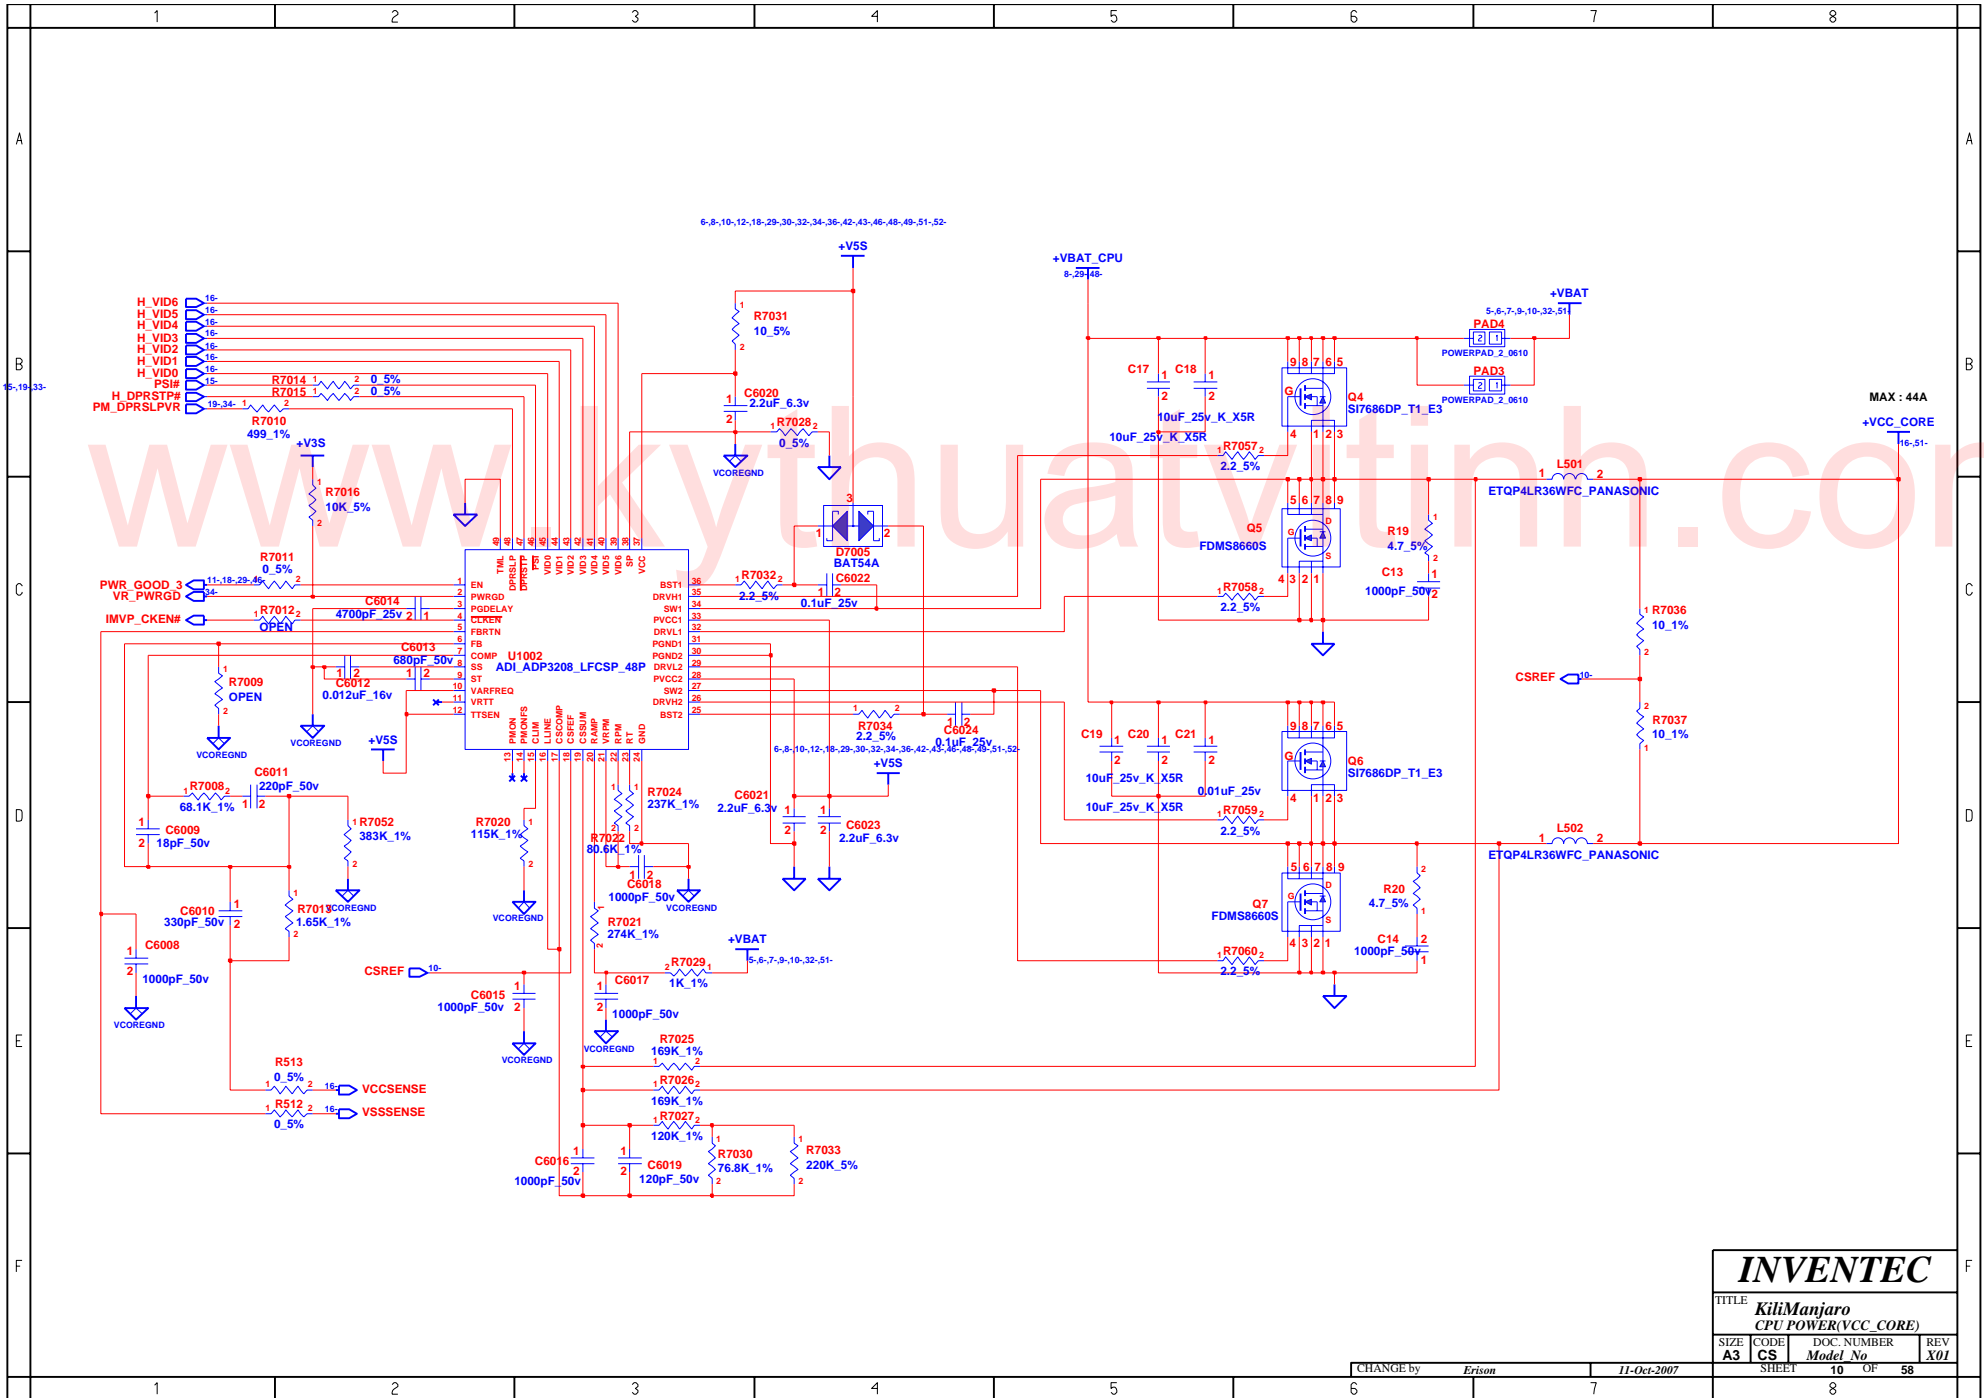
1 2 3 4 5 6 7 8

A B C D E F

www.kythuatvitinh.com

6-,8-,10-,12-,18-,29-,30-,32-,34-,36-,42-,43-,46-,48-,49-,51-,52-
+V5S
+VBAT_CPU
8-,29-,48-
+VBAT
5-,6-,7-,9-,10-,32-,51-
PAD4
POWERPAD_2_0610
PAD3
POWERPAD_2_0610
MAX : 44A
+VCC_CORE
16-,51-

H_VID6 16-
H_VID5 16-
H_VID4 16-
H_VID3 16-
H_VID2 16-
H_VID1 16-
H_VID0 16-
PSI# 15-
H_DPRSTP# 15-,19-,33-
PM_DPRSLPVR 19-,34-
R7014 0_5%
R7015 0_5%
R7010 499_1%
+V3S
R7016 10K_5%
R7011 0_5%
PWR_GOOD_3 11-,18-,29-,46-
VR_PWRGD 34-
IMVP_CKEN#
R7012 OPEN
C6014 4700pF_25v
C6013 680pF_50v
C6012 0.012uF_16v
R7009 OPEN
VCOREGND
+V5S
R7031 10_5%
C6020 2.2uF_6.3v
R7028 0_5%
VCOREGND
D7005 BAT54A
R7032 2.2_5%
C6022 0.1uF_25v
U1002
ADI_ADP3208_LFCSP_48P
EN PWRGD PGDELAY CLKEN FBRTN FB COMP SS ST VARFREQ VRTT TTSEN
BST1 DRVH1 SW1 PVCC1 DRVL1 PGND1 PGND2 DRVL2 PVCC2 SW2 DRVH2 BST2
TML DPRSLP DPRSTP PSI VID0 VID1 VID2 VID3 VID4 VID5 VID6 SP VCC
PMON PMONFS CLIM CSCOMP CSREF CSSUM RAMP RPM RT GND
R7034 2.2_5%
C6024 0.1uF_25v
6-,8-,10-,12-,18-,29-,30-,32-,34-,36-,42-,43-,46-,48-,49-,51-,52-
+V5S
C17 C18
10uF_25v_K_X5R
10uF_25v_K_X5R
Q4 SI7686DP_T1_E3
R7057 2.2_5%
Q5 FDMS8660S
R19 4.7_5%
C13 1000pF_50v
R7058 2.2_5%
L501 ETQP4LR36WFC_PANASONIC
R7036 10_1%
CSREF 10-
R7037 10_1%
C19 C20 C21
10uF_25v_K_X5R
10uF_25v_K_X5R
0.01uF_25v
Q6 SI7686DP_T1_E3
R7059 2.2_5%
L502 ETQP4LR36WFC_PANASONIC
Q7 FDMS8660S
R20 4.7_5%
C14 1000pF_50v
R7060 2.2_5%
C6011 220pF_50v
R7008 68.1K_1%
C6009 18pF_50v
R7052 383K_1%
C6010 330pF_50v
R7013 1.65K_1%
VCOREGND
C6008 1000pF_50v
VCOREGND
R7020 115K_1%
VCOREGND
R7024 237K_1%
R7022 80.6K_1%
C6018 1000pF_50v
VCOREGND
C6021 2.2uF_6.3v
C6023 2.2uF_6.3v
R7021 274K_1%
+VBAT
5-,6-,7-,9-,10-,32-,51-
R7029 1K_1%
C6017 1000pF_50v
VCOREGND
CSREF 10-
C6015 1000pF_50v
VCOREGND
R7025 169K_1%
R7026 169K_1%
R7027 120K_1%
R513 0_5% 16- VCCSENSE
R512 0_5% 16- VSSSENSE
C6016 1000pF_50v
C6019 120pF_50v
R7030 76.8K_1%
R7033 220K_5%

INVENTEC
TITLE KiliManjaro
CPU POWER(VCC_CORE)
SIZE A3 CODE CS DOC. NUMBER Model_No REV X01
CHANGE by Erison 11-Oct-2007 SHEET 10 OF 58